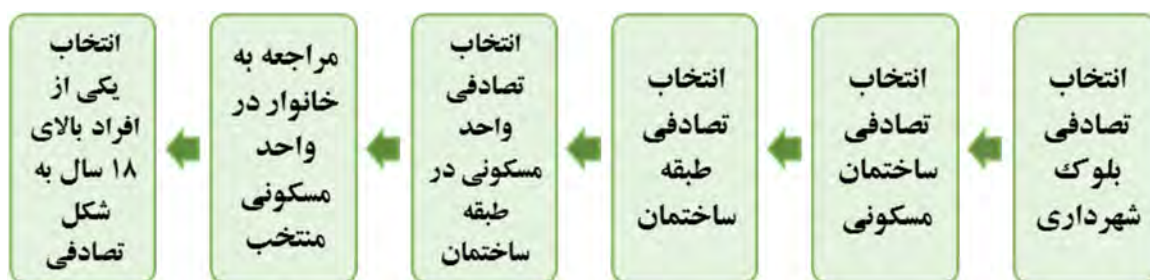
انتخاب تصادفی بلوک شهرداری

انتخاب تصادفی ساختمان مسکونی

انتخاب تصادفی طبقه ساختمان

انتخاب تصادفی واحد مسکونی در طبقه ساختمان

مراجعه به خانوار در واحد مسکونی منتخب

انتخاب یکی از افراد بالای ۱۸ سال به شکل تصادفی